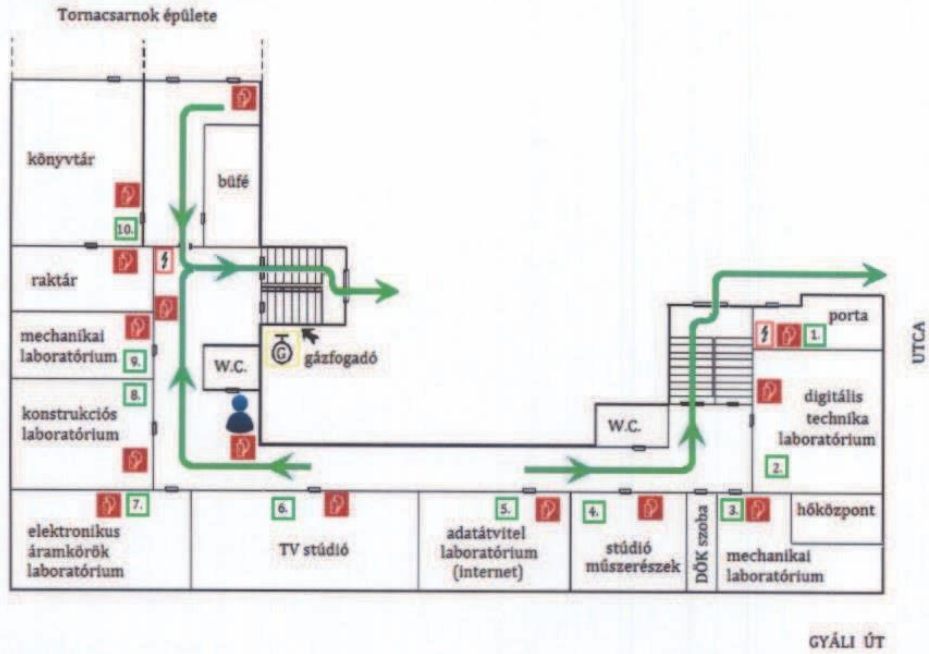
Tornacsarnok épülete

könyvtár

10.

büfé

raktár

mechanikai laboratórium

9.

8.

konstrukciós laboratórium

W.C.

gázfogadó

porta

1.

UTCA

digitális technika laboratórium

2.

W.C.

hőközpont

7.

6.

5.

4.

3.

elektronikus áramkörök laboratórium

TV stúdió

adatátvitel laboratórium (internet)

stúdió műszerészek

DÖK szoba

mechanikai laboratórium

GYÁLI ÚT